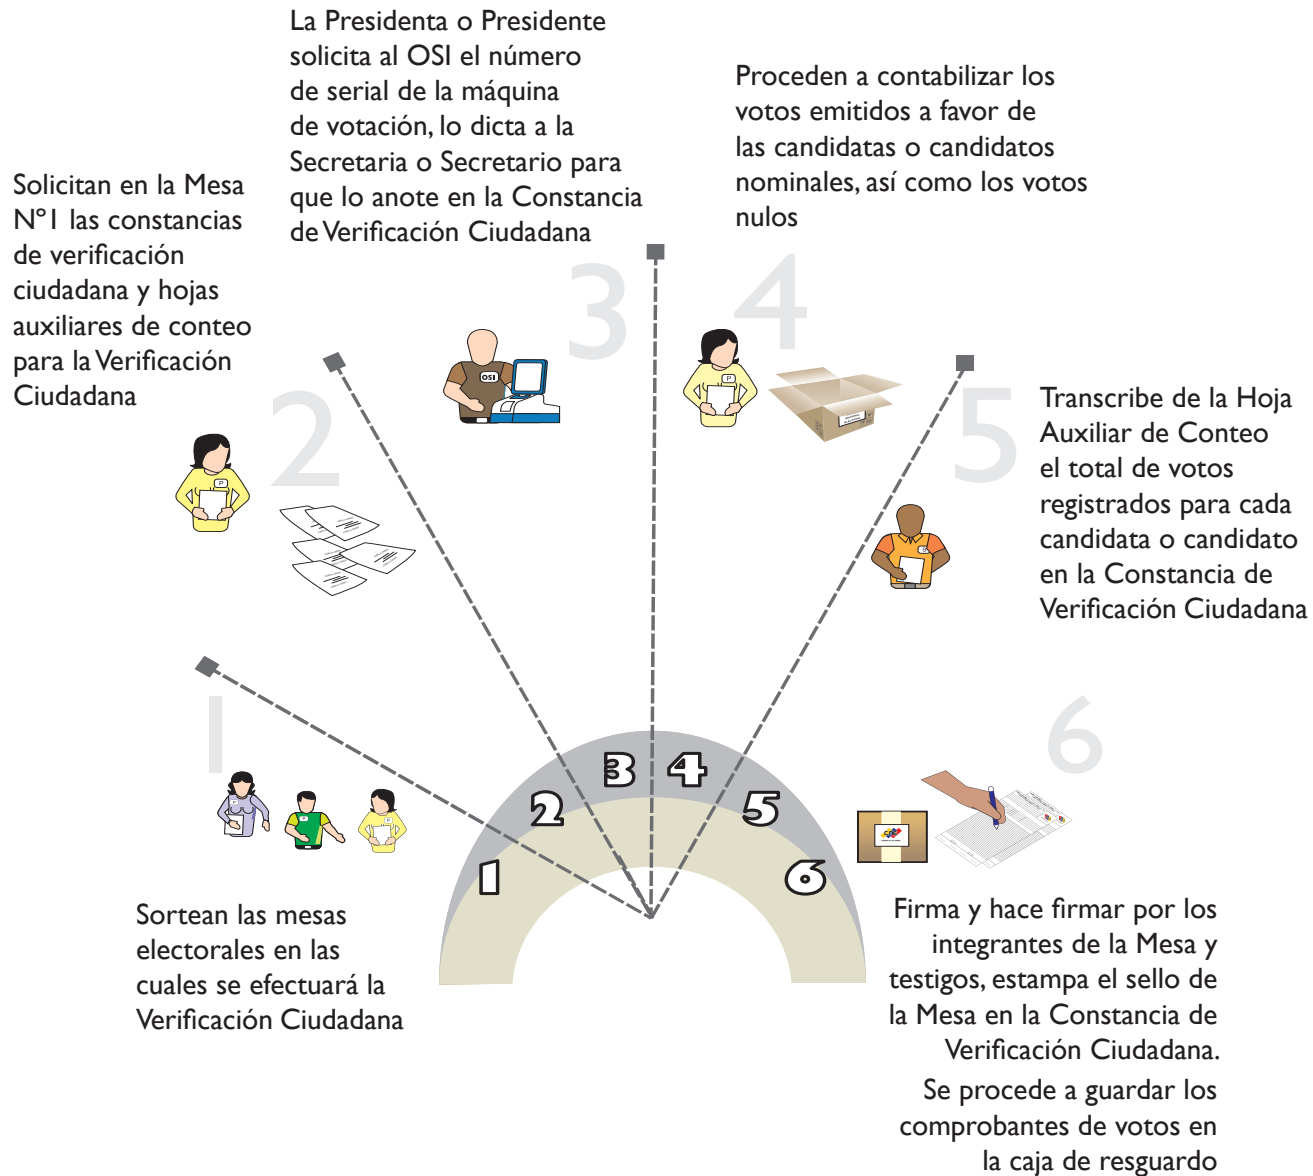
La Presidenta o Presidente solicita al OSI el número de serial de la máquina de votación, lo dicta a la Secretaria o Secretario para que lo anote en la Constancia de Verificación Ciudadana

Proceden a contabilizar los votos emitidos a favor de las candidatas o candidatos nominales, así como los votos nulos

Solicitan en la Mesa N°1 las constancias de verificación ciudadana y hojas auxiliares de conteo para la Verificación Ciudadana

3

4

OSI

P

2

P

5

Transcribe de la Hoja Auxiliar de Conteo el total de votos registrados para cada candidata o candidato en la Constancia de Verificación Ciudadana

1

6

P

P

3 4

2

5

1

6

Sortean las mesas electorales en las cuales se efectuará la Verificación Ciudadana

Firma y hace firmar por los integrantes de la Mesa y testigos, estampa el sello de la Mesa en la Constancia de Verificación Ciudadana.

Se procede a guardar los comprobantes de votos en la caja de resguardo